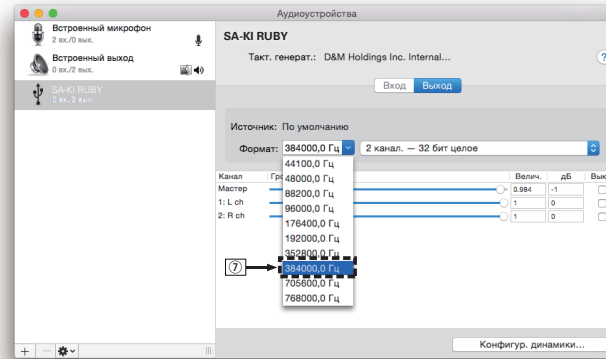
Аудиоустройства

Встроенный микрофон
2 вх./0 вых.

Встроенный выход
0 вх./2 вых.

SA-KI RUBY
0 вх./2 вых.

SA-KI RUBY

Такт. генерат.: D&M Holdings Inc. Internal...

Вход Выход

Источник: По умолчанию

Формат: 384000,0 Гц

2 канал. — 32 бит целое

| Канал | Гр | Велич. | дБ | Вык |
|---|---|---|---|---|
| Мастер | | 0.984 | -1 | |
| 1: L ch | | 1 | 0 | |
| 2: R ch | | 1 | 0 | |

44100,0 Гц
48000,0 Гц
88200,0 Гц
96000,0 Гц
176400,0 Гц
192000,0 Гц
352800,0 Гц
384000,0 Гц
705600,0 Гц
768000,0 Гц

⑦

Конфигур. динамики...

+ −